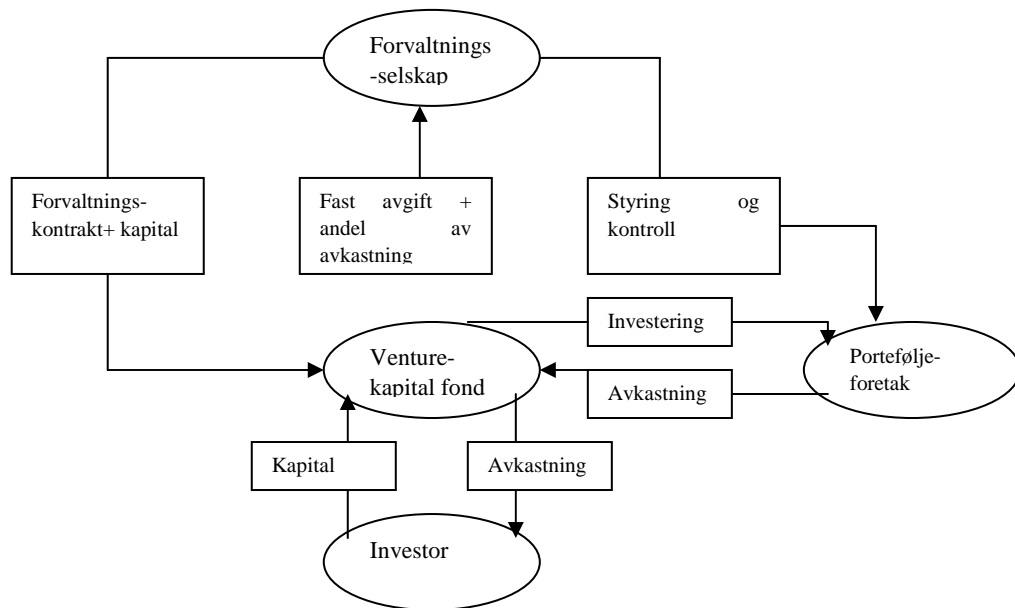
Forvaltnings -selskap

Forvaltnings-kontrakt+ kapital

Fast avgift + andel av avkastning

Styring og kontroll

Investering

Venture-kapital fond

Porteføljeforetak

Avkastning

Kapital

Avkastning

Investor